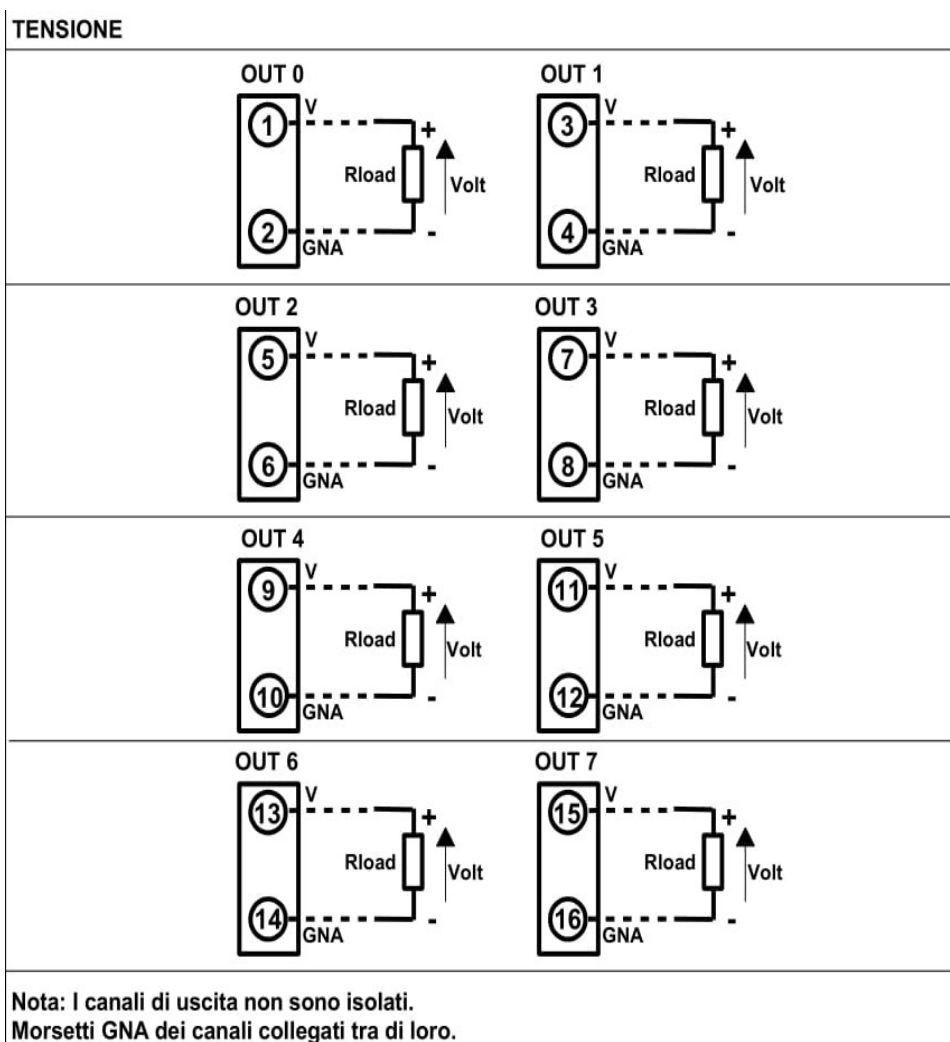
TENSIONE

OUT 0
1 V
2 GNA
Rload
+
-
Volt

OUT 1
3 V
4 GNA
Rload
+
-
Volt

OUT 2
5 V
6 GNA
Rload
+
-
Volt

OUT 3
7 V
8 GNA
Rload
+
-
Volt

OUT 4
9 V
10 GNA
Rload
+
-
Volt

OUT 5
11 V
12 GNA
Rload
+
-
Volt

OUT 6
13 V
14 GNA
Rload
+
-
Volt

OUT 7
15 V
16 GNA
Rload
+
-
Volt

Nota: I canali di uscita non sono isolati.
Morsetti GNA dei canali collegati tra di loro.